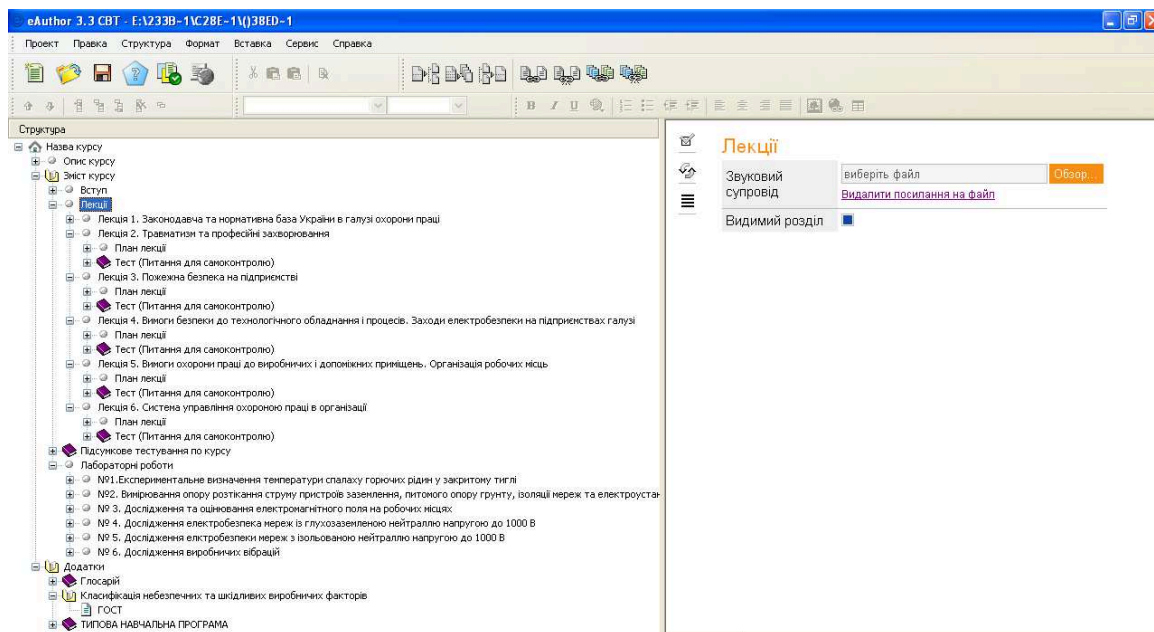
eAuthor 3.3 CBT - E:\233B-1\C28E-1\()38ED-1

Проект Правка Структура Формат Вставка Сервис Справка

Структура

Назва курсу
Опис курсу
Зміст курсу
Вступ
Лекції
Лекція 1. Законодавча та нормативна база України в галузі охорони праці
Лекція 2. Травматизм та професійні захворювання
План лекції
Тест (Питання для самоконтролю)
Лекція 3. Пожежна безпека на підприємстві
План лекції
Тест (Питання для самоконтролю)
Лекція 4. Вимоги безпеки до технологічного обладнання і процесів. Заходи електробезпеки на підприємствах галузі
План лекції
Тест (Питання для самоконтролю)
Лекція 5. Вимоги охорони праці до виробничих і допоміжних приміщень. Організація робочих місць
План лекції
Тест (Питання для самоконтролю)
Лекція 6. Система управління охороною праці в організації
План лекції
Тест (Питання для самоконтролю)
Підсумкове тестування по курсу
Лабораторні роботи
№1.Експериментальне визначення температури спалаху горючих рідин у закритому тиглі
№2. Вимірювання опору розтікання струму пристроїв заземлення, питомого опору грунту, ізоляції мереж та електроустан
№ 3. Дослідження та оцінювання електромагнітного поля на робочих місцях
№ 4. Дослідження електробезпека мереж із глухозаземленою нейтраллю напругою до 1000 В
№ 5. Дослідження елктробезпеки мереж з ізольованою нейтраллю напругою до 1000 В
№ 6. Дослідження виробничих вібрацій
Додатки
Глосарій
Класифікація небезпечних та шкідливих виробничих факторів
ГОСТ
ТИПОВА НАВЧАЛЬНА ПРОГРАМА

Лекції

| Звуковий супровід | виберіть файл Обзор... Видалити посилання на файл |
|---|---|
| Видимий розділ | |